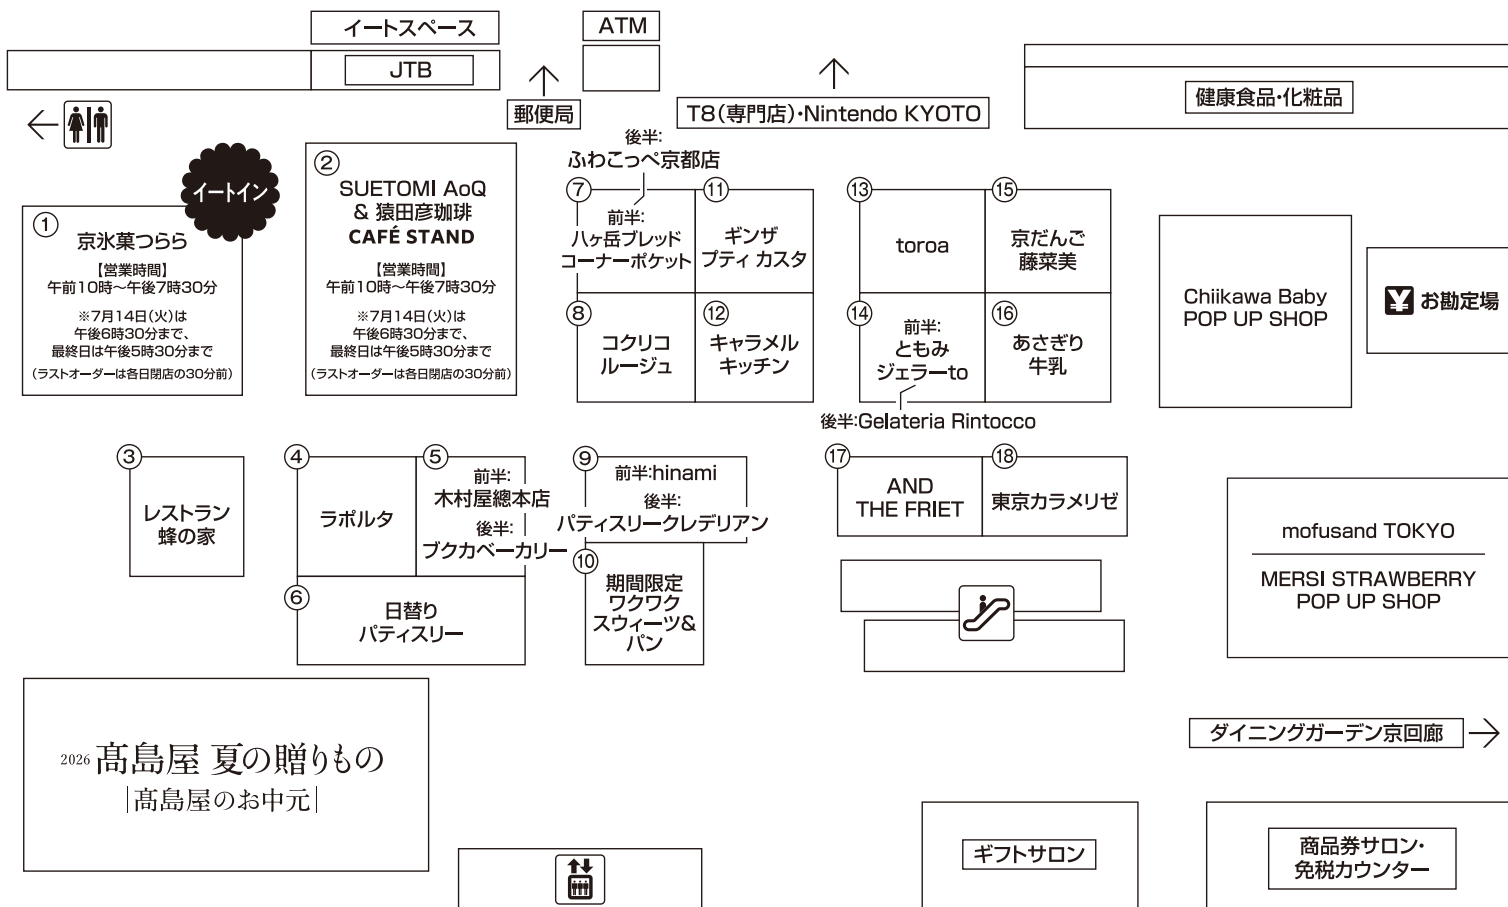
イートスペース
ATM
JTB
郵便局
T8(専門店)·Nintendo KYOTO
健康食品·化粧品

イートイン
① 京氷菓つらら
【営業時間】
午前10時～午後7時30分
※7月14日(火)は午後6時30分まで、最終日は午後5時30分まで
(ラストオーダーは各日閉店の30分前)

② SUETOMI AoQ & 猿田彦珈琲 CAFÉ STAND
【営業時間】
午前10時～午後7時30分
※7月14日(火)は午後6時30分まで、最終日は午後5時30分まで
(ラストオーダーは各日閉店の30分前)

後半: ふわこっぺ京都店
⑦ 前半: ハヶ岳ブレッド コーナーポケット
⑪ ギンザ プティ カスタ
⑧ コクリコ ルージュ
⑫ キャラメル キッチン

⑬ toroa
⑮ 京だんご 藤菜美
⑭ 前半: ともみ ジェラーto
⑯ あさぎり 牛乳
後半:Gelateria Rintocco

Chiikawa Baby POP UP SHOP
お勘定場

③ レストラン 蜂の家
④ ラポルタ
⑤ 前半: 木村屋總本店 後半: ブクカベーカリー
⑥ 日替り パティスリー
⑨ 前半:hinami 後半: パティスリークレデリアン
⑩ 期間限定 ワクワク スウィーツ& パン

⑰ AND THE FRIET
⑱ 東京カラメリゼ

mofusand TOKYO
MERSI STRAWBERRY POP UP SHOP

2026 髙島屋 夏の贈りもの
|髙島屋のお中元|

ダイニングガーデン京回廊
ギフトサロン
商品券サロン· 免税カウンター